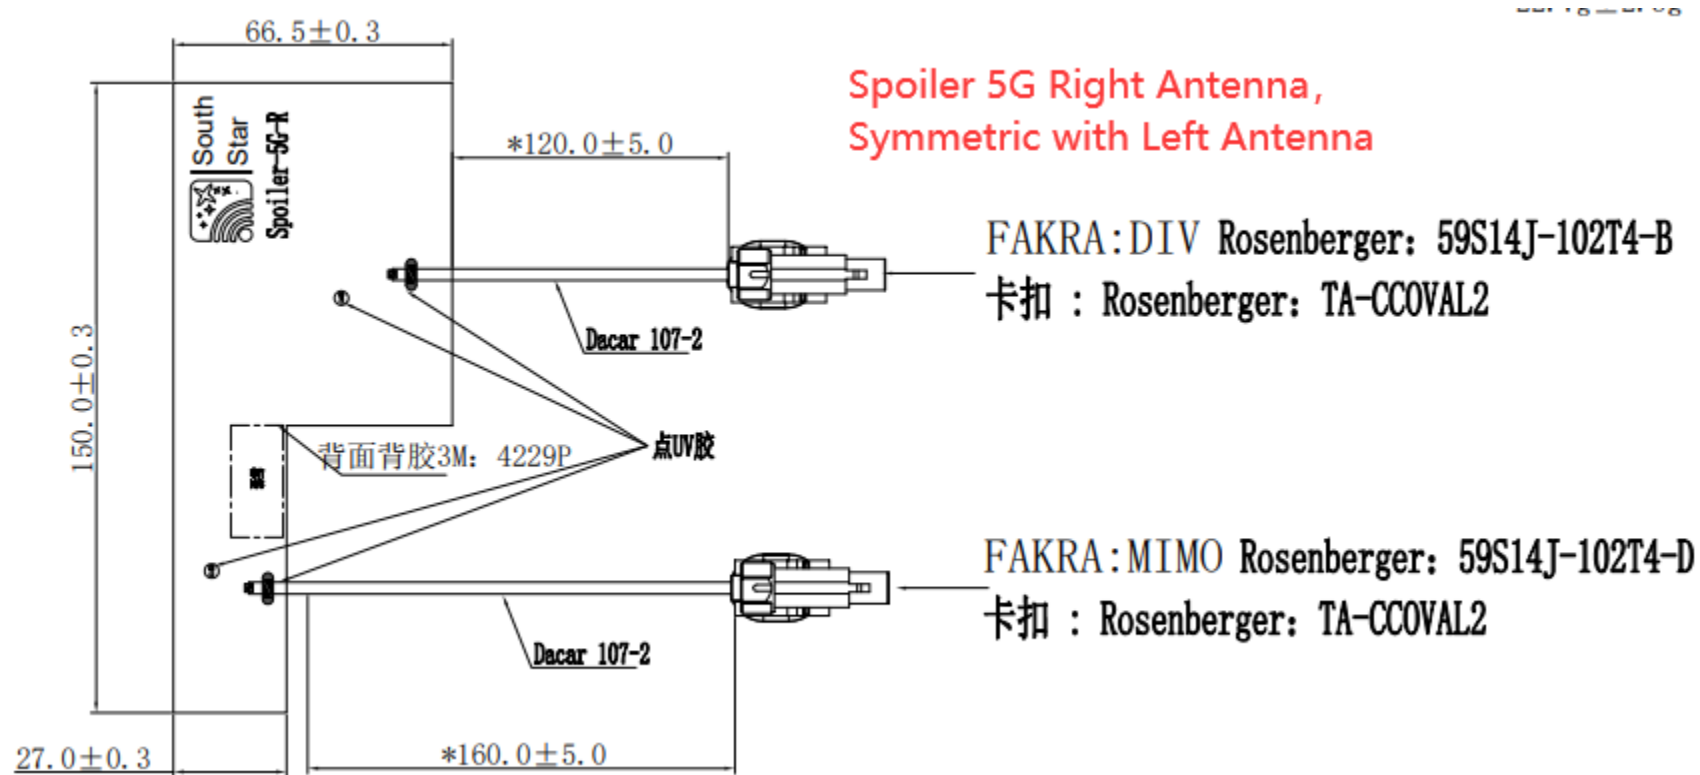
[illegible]

66.5±0.3

Spoiler 5G Right Antenna，
Symmetric with Left Antenna

*120.0±5.0

South Star

Spoiler-5G-R

FAKRA:DIV Rosenberger：59S14J-102T4-B
卡扣 ：Rosenberger：TA-CCOVAL2

Dacar 107-2

150.0±0.3

点UV胶

背面背胶3M：4229P

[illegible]

FAKRA:MIMO Rosenberger：59S14J-102T4-D
卡扣 ：Rosenberger：TA-CCOVAL2

Dacar 107-2

27.0±0.3

*160.0±5.0